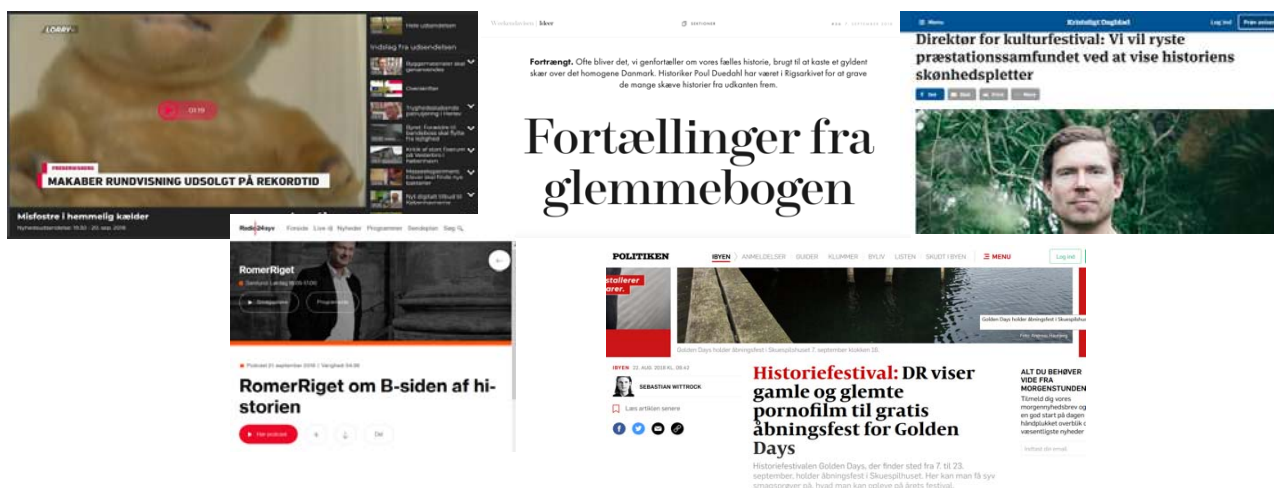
LORRY

Hele udsendelsen

Indslag fra udsendelsen

Byggemarkeder skal genanvendes

Overskrifter

Tryghedsskabende patruljering i Herlev

Byret: Forældre til børnehave skal flytte fra lejlighed

Kritik af store Fasrum på Vesterbro i København

Massestgeparrement: Eleven skal finde nye lokaler

Nyt digitalt tilbud til Københavnere

01:19

PRESSEVISNING

MAKABER RUNDVISNING UDSOLGT PÅ REKORDTID

Misfostre i hemmelig kælder

Nyhedsudsendelse 19:30 - 20. sep. 2018

Weekendavisen | Ideer

Fortrængt. Ofte bliver det, vi genfortæller om vores fælles historie, brugt til at kaste et gyldent skær over det homogene Danmark. Historiker Poul Duedahl har været i Rigsarkivet for at grave de mange skæve historier fra udkanten frem.

Fortællinger fra glemmebogen

Menu

Kristeligt Dagblad

Log ind

Direktør for kulturfestival: Vi vil ryste præstationssamfundet ved at vise historiens skønhedspletter

Del

Mail

Print

More

Radio24syv

Forside Live Nyheder Programmer Sendeplan Søg

RomerRiget

Podcast 21. september 2018 | Varighed 54:56

RomerRiget om B-siden af historien

Hør podcast

Del

POLITIKEN

IBYEN ANMELDELSER GUIDER KLUMMER BYLIV LISTEN SKUDT I BYEN MENU

Log ind

stallerer arer.

Golden Days holder åbningsfest i Skuespilhuset

Golden Days holder åbningsfest i Skuespilhuset 7. september klokken 18.

IBYEN 22. AUG. 2018 KL. 08.42

SEBASTIAN WITTROCK

Læs artiklen senere

Historiefestival: DR viser gamle og glemte pornofilm til gratis åbningsfest for Golden Days

Historiefestivalen Golden Days, der finder sted fra 7. til 23. september, holder åbningsfest i Skuespilhuset. Her kan man få syv smagsprøver på, hvad man kan opleve på årets festival.

ALT DU BEHØVER VIDE FRA MORGENSTUNDEN

Tilmeld dig vores morgennyhedsbrev og en god start på dagen håndplukket overblik over væsentligste nyheder

Indtast din email